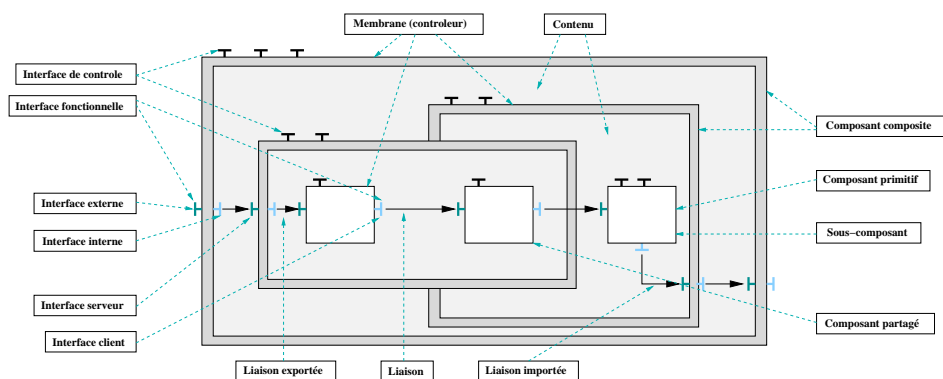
Membrane (controleur)
Contenu
Interface de controle
Interface fonctionnelle
Interface externe
Interface interne
Interface serveur
Interface client
Composant composite
Composant primitif
Sous−composant
Composant partagé
Liaison exportée
Liaison
Liaison importée